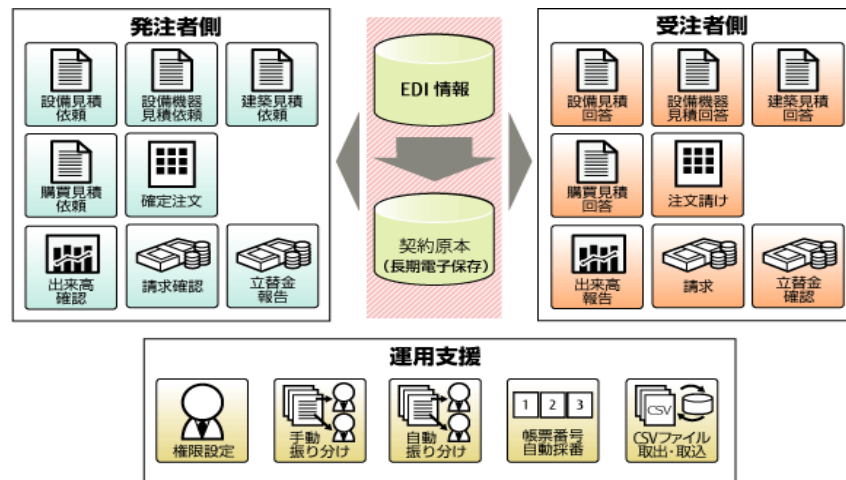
発注者側

設備見積依頼

設備機器見積依頼

建築見積依頼

購買見積依頼

確定注文

出来高確認

請求確認

立替金報告

EDI 情報

契約原本
(長期電子保存)

受注者側

設備見積回答

設備機器見積回答

建築見積回答

購買見積回答

注文請け

出来高報告

請求

立替金確認

運用支援

権限設定

手動振り分け

自動振り分け

1 2 3
帳票番号自動採番

CSV
CSVファイル取出・取込